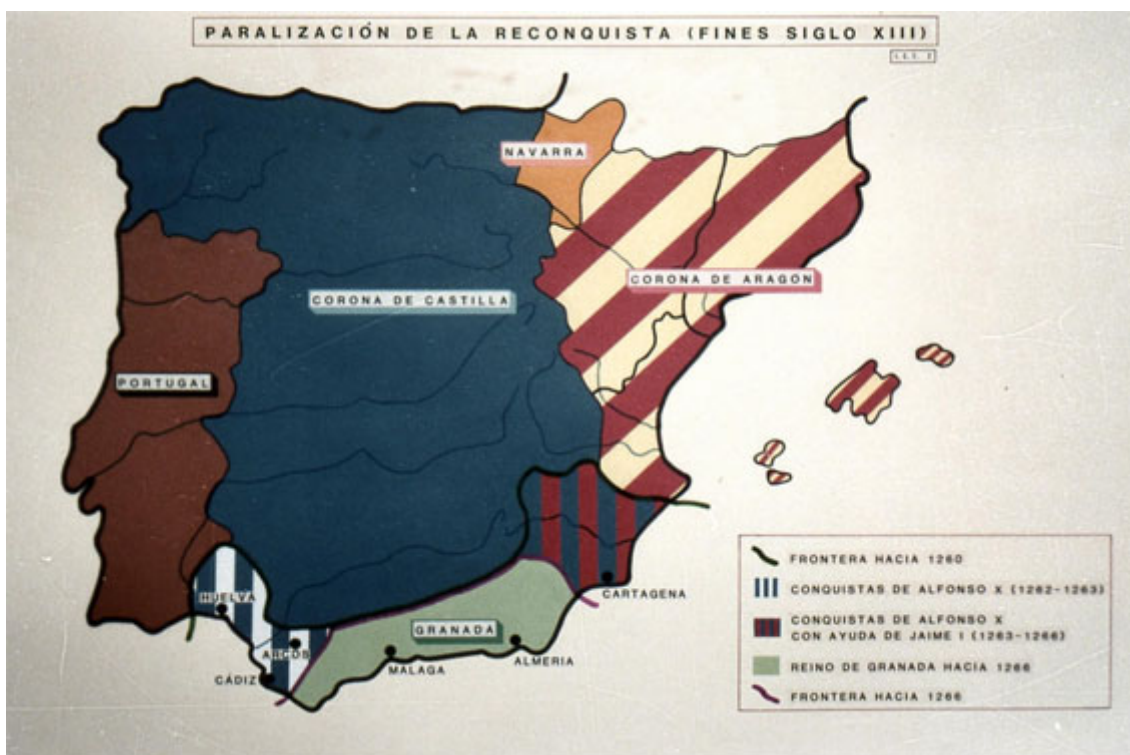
PARALIZACIÓN DE LA RECONQUISTA (FINES SIGLO XIII)

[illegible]

NAVARRA

CORONA DE ARAGON

CORONA DE CASTILLA

PORTUGAL

HUELVA

ARCOS

CÁDIZ

GRANADA

MALAGA

ALMERIA

CARTAGENA

FRONTERA HACIA 1260

CONQUISTAS DE ALFONSO X (1262-1263)

CONQUISTAS DE ALFONSO X CON AYUDA DE JAIME I (1263-1266)

REINO DE GRANADA HACIA 1266

FRONTERA HACIA 1266